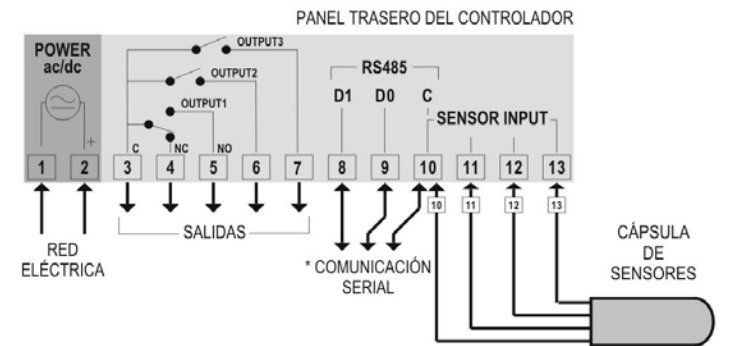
PANEL TRASERO DEL CONTROLADOR

POWER
ac/dc

+

OUTPUT3

OUTPUT2

OUTPUT1

C

NC

NO

RS485

D1 D0 C

SENSOR INPUT

1 2 3 4 5 6 7 8 9 10 11 12 13

10 11 12 13

RED
ELÉCTRICA

SALIDAS

* COMUNICACIÓN
SERIAL

CÁPSULA
DE
SENSORES